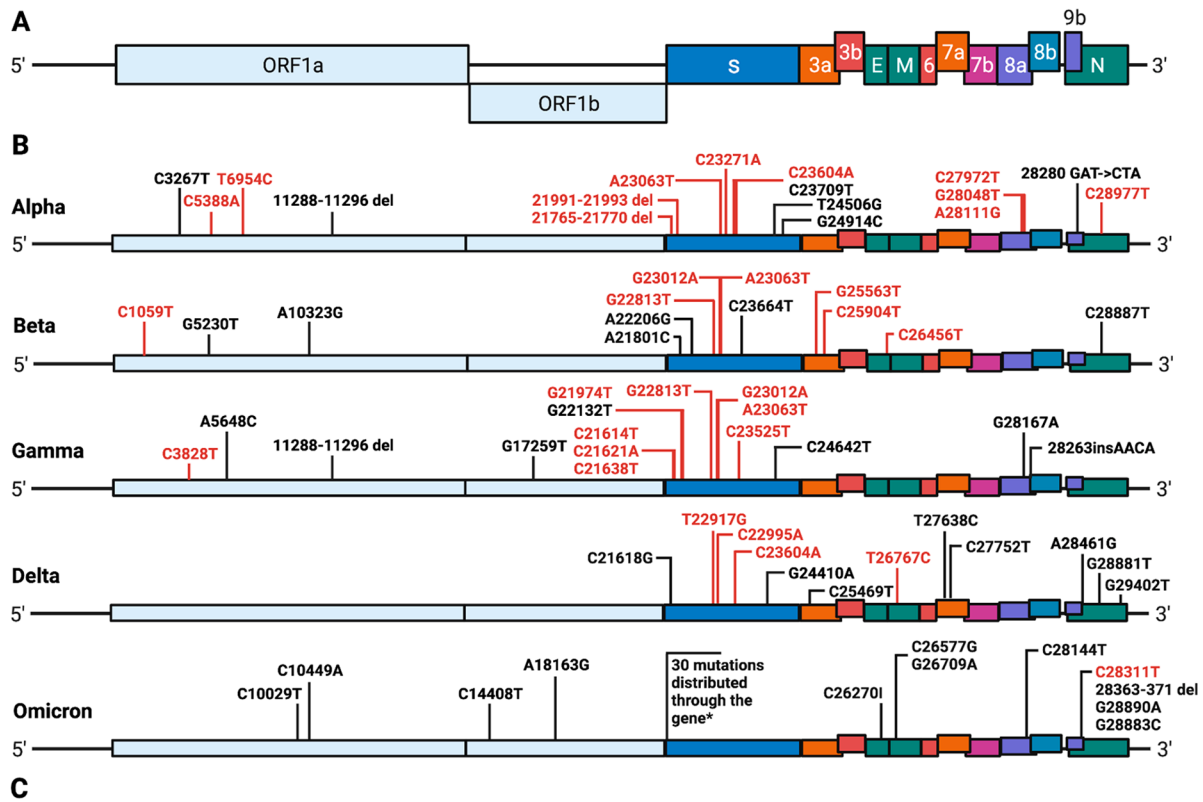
A

5' ORF1a ORF1b S 3a 3b E M 6 7a 7b 8a 8b 9b N 3'

B

Alpha
C3267T T6954C C5388A 11288-11296 del 21991-21993 del 21765-21770 del A23063T C23271A C23604A C23709T T24506G G24914C C27972T G28048T A28111G 28280 GAT->CTA C28977T
5' 3'

Beta
C1059T G5230T A10323G G23012A A23063T G22813T A22206G A21801C C23664T G25563T C25904T C26456T C28887T
5' 3'

Gamma
C3828T A5648C 11288-11296 del G17259T G21974T G22132T C21614T C21621A C21638T G22813T G23012A A23063T C23525T C24642T G28167A 28263insAACA
5' 3'

Delta
C21618G T22917G C22995A C23604A G24410A C25469T T26767C T27638C C27752T A28461G G28881T G29402T
5' 3'

Omicron
C10029T C10449A C14408T A18163G 30 mutations distributed through the gene* C26270I C26577G G26709A C28144T C28311T 28363-371 del G28890A G28883C
5' 3'

C